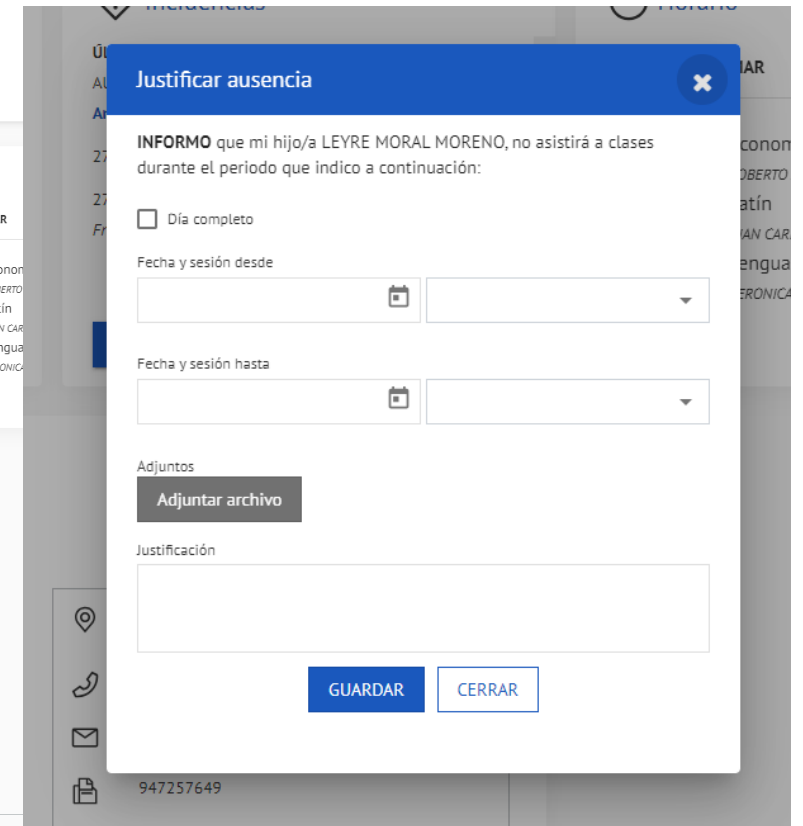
Justificar ausencia

INFORMO que mi hijo/a LEYRE MORAL MORENO, no asistirá a clases durante el periodo que indico a continuación:

Día completo

Fecha y sesión desde

Fecha y sesión hasta

Adjuntos

Adjuntar archivo

Justificación

GUARDAR

CERRAR

947257649